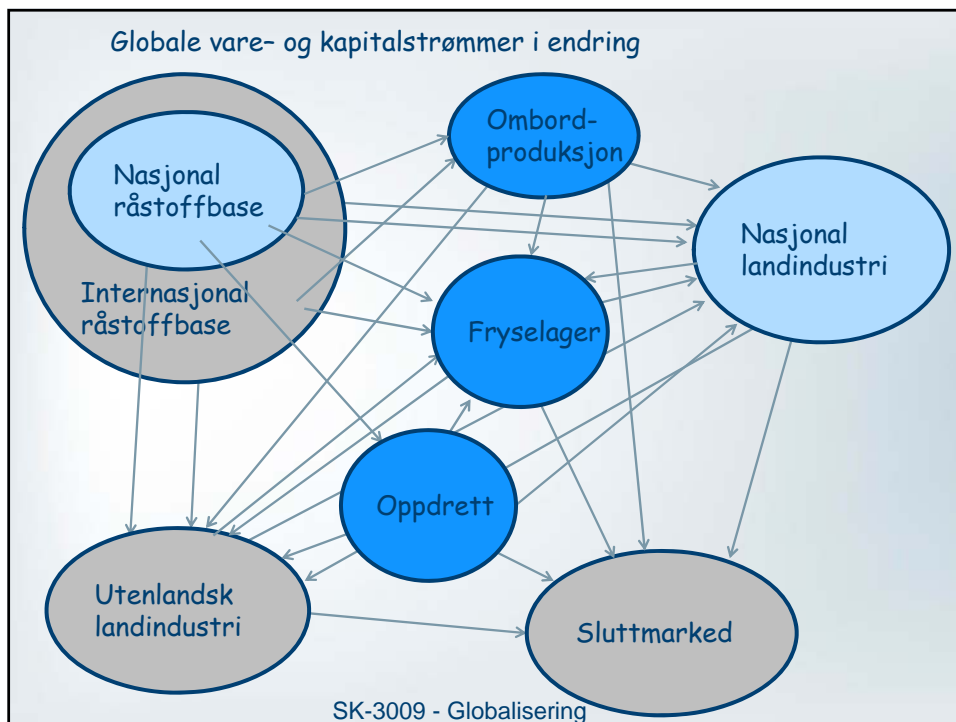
Globale vare– og kapitalstrømmer i endring

Nasjonal råstoffbase

Internasjonal råstoffbase

Ombordproduksjon

Nasjonal landindustri

Fryselager

Oppdrett

Utenlandsk landindustri

Sluttmarked

SK-3009 - Globalisering